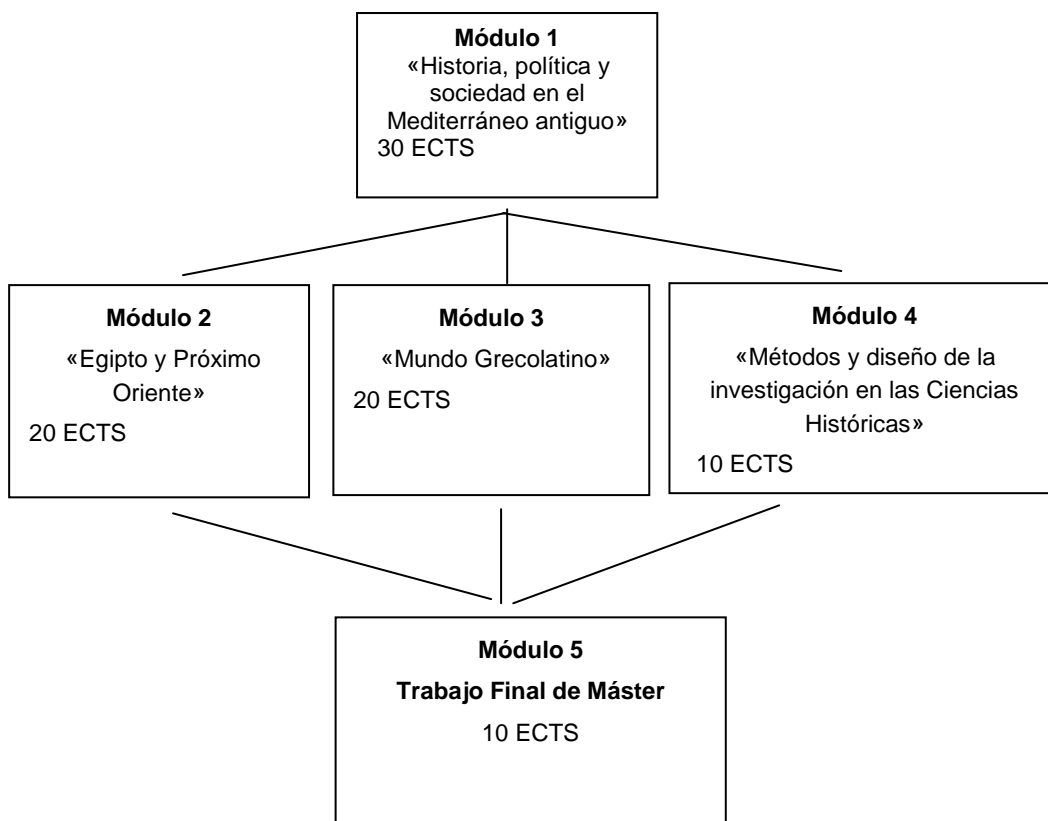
**Módulo 1**
«Historia, política y sociedad en el Mediterráneo antiguo»
30 ECTS

**Módulo 2**
«Egipto y Próximo Oriente»
20 ECTS

**Módulo 3**
«Mundo Grecolatino»
20 ECTS

**Módulo 4**
«Métodos y diseño de la investigación en las Ciencias Históricas»
10 ECTS

**Módulo 5**
**Trabajo Final de Máster**
10 ECTS